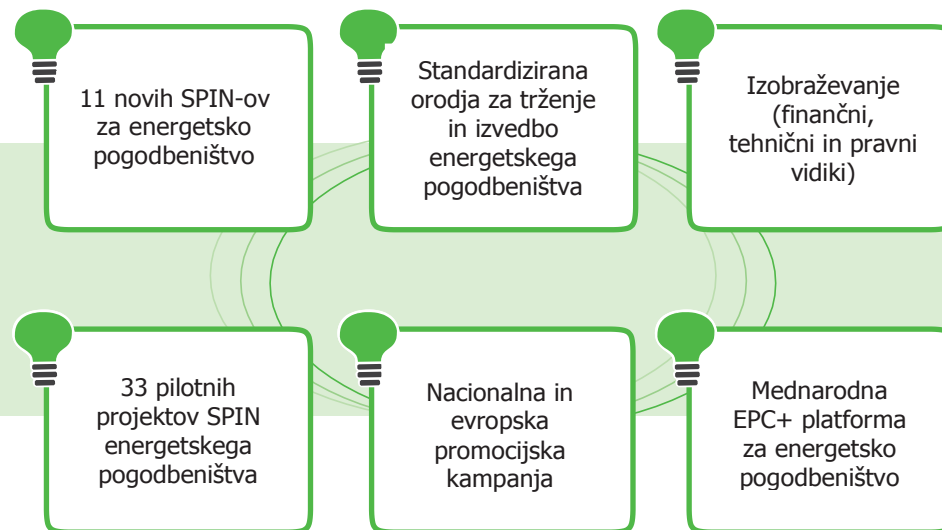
11 novih SPIN-ov za energetsko pogodbeništvo

Standardizirana orodja za trženje in izvedbo energetskega pogodbeništva

Izobraževanje (finančni, tehnični in pravni vidiki)

33 pilotnih projektov SPIN energetskega pogodbeništva

Nacionalna in evropska promocijska kampanja

Mednarodna EPC+ platforma za energetsko pogodbeništvo